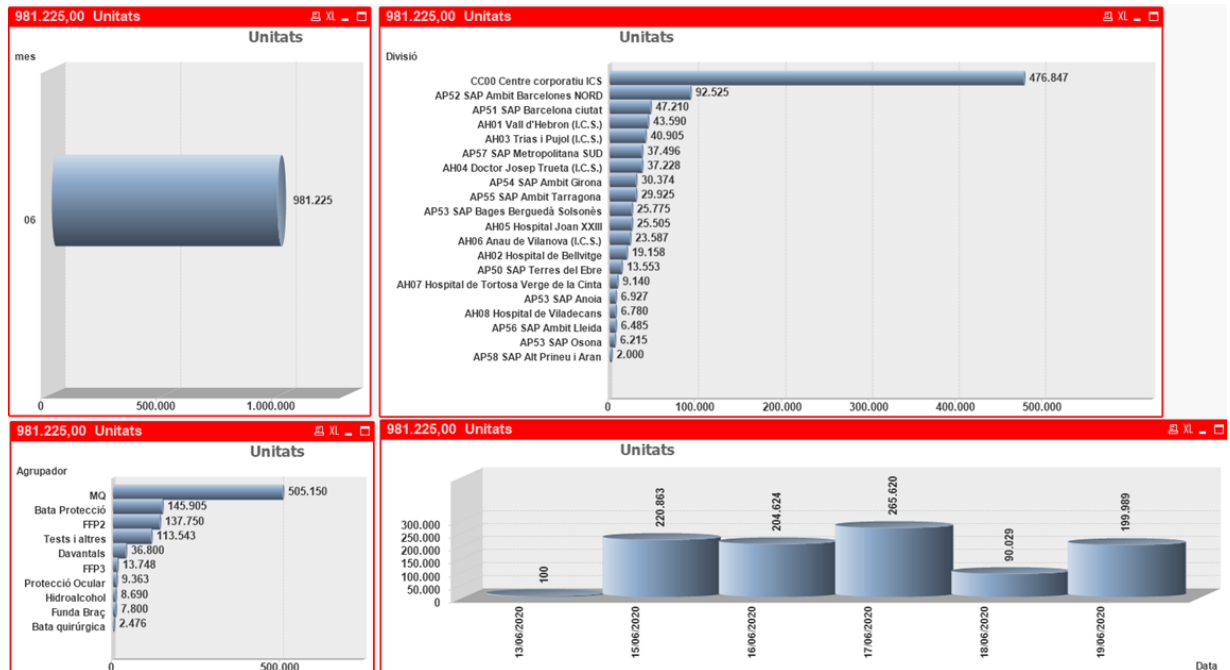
981.225,00 Unitats
XL
Unitats
mes
06
981.225
0
500.000
1.000.000

981.225,00 Unitats
XL
Unitats
Divisió
CC00 Centre corporatiu ICS 476.847
AP52 SAP Ambit Barcelones NORD 92.525
AP51 SAP Barcelona ciutat 47.210
AH01 Vall d'Hebron (I.C.S.) 43.590
AH03 Trias i Pujol (I.C.S.) 40.905
AP57 SAP Metropolitana SUD 37.496
AH04 Doctor Josep Trueta (I.C.S.) 37.228
AP54 SAP Ambit Girona 30.374
AP55 SAP Ambit Tarragona 29.925
AP53 SAP Bages Berguedà Solsonès 25.775
AH05 Hospital Joan XXIII 25.505
AH06 Anau de Vilanova (I.C.S.) 23.587
AH02 Hospital de Bellvitge 19.158
AP50 SAP Terres del Ebre 13.553
AH07 Hospital de Tortosa Verge de la Cinta 9.140
AP53 SAP Anoia 6.927
AH08 Hospital de Viladecans 6.780
AP56 SAP Ambit Lleida 6.485
AP53 SAP Osona 6.215
AP58 SAP Alt Prineu i Aran 2.000
0
100.000
200.000
300.000
400.000
500.000

981.225,00 Unitats
XL
Unitats
Agrupador
MQ 505.150
Bata Protecció 145.905
FFP2 137.750
Tests i altres 113.543
Davantals 36.800
FFP3 13.748
Protecció Ocular 9.363
Hidroalcohol 8.690
Funda Braç 7.800
Bata quirúrgica 2.476
0
500.000

981.225,00 Unitats
XL
Unitats
300.000
250.000
200.000
150.000
100.000
50.000
0
100
220.863
204.624
265.620
90.029
199.989
13/06/2020
15/06/2020
16/06/2020
17/06/2020
18/06/2020
19/06/2020
Data